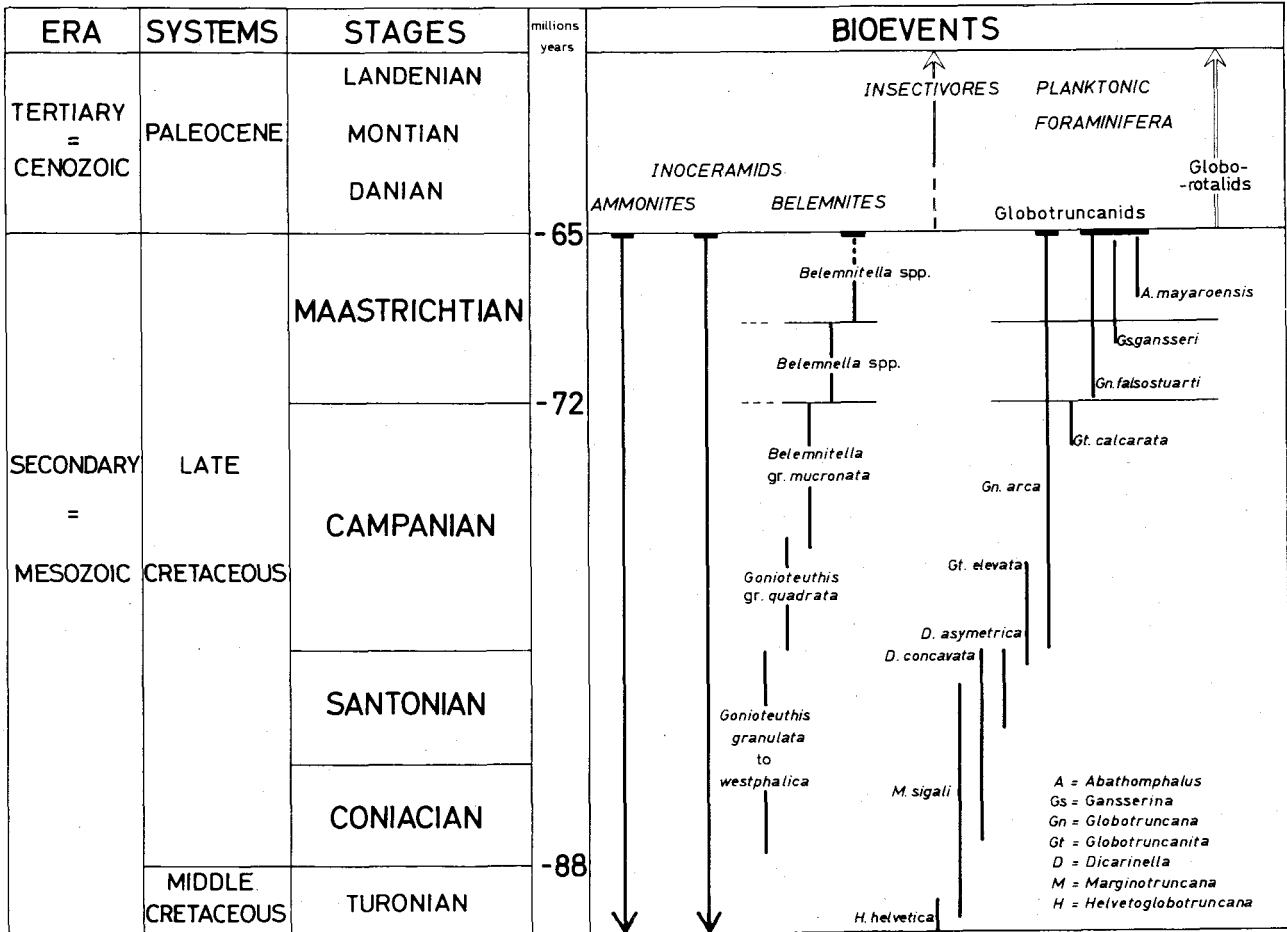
| ERA | SYSTEMS | STAGES | millions years | BIOEVENTS |
|---|---|---|---|---|
| TERTIARY = CENOZOIC | PALEOCENE | LANDENIAN MONTIAN DANIAN | | |
| SECONDARY = MESOZOIC | LATE CRETACEOUS | MAASTRICHTIAN | -65 | |
| | | CAMPANIAN | -72 | |
| | | SANTONIAN | | |
| | | CONIACIAN | | |
| | MIDDLE CRETACEOUS | TURONIAN | -88 | |

INSECTIVORES

PLANKTONIC FORAMINIFERA

INOCERAMIDS

AMMONITES

BELEMNITES

Globotruncanids

Globo-rotalids

Belemnitella spp.

A. mayaroensis

Gs.gansseri

Belemnella spp.

Gn.falsostuarti

Belemnitella gr. mucronata

Gt. calcarata

Gn. arca

Gonioteuthis gr. quadrata

Gt. elevata

D. asymetrica

D. concavata

Gonioteuthis granulata to westphalica

M. sigali

H. helvetica

A = Abathomphalus
Gs = Gansserina
Gn = Globotruncana
Gt = Globotruncanita
D = Dicarinella
M = Marginotruncana
H = Helvetoglobotruncana